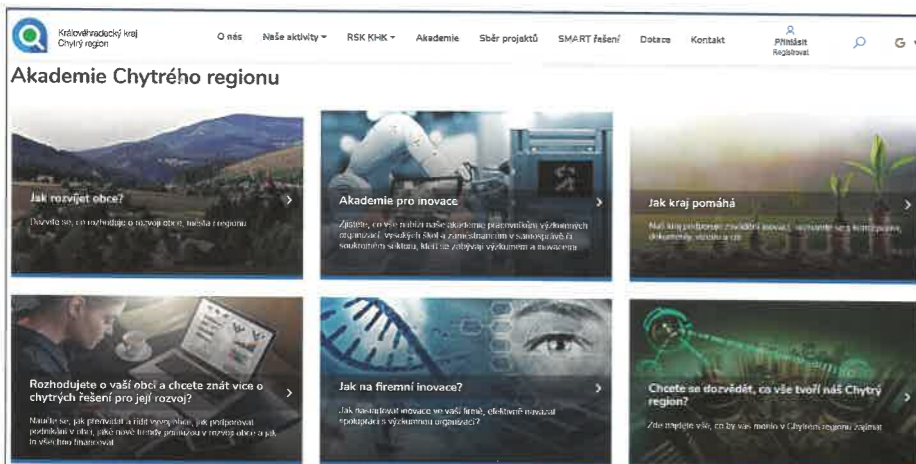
Královéhradecký kraj Chytrý region

O nás Naše aktivity RSK KHK Akademie Sběr projektů SMART řešení Dotace Kontakt Přihlásit Registrovat G

Akademie Chytrého regionu

Jak rozvíjet obce?

Dozvíte se, co rozhoduje o rozvoji obce, města i regionu

Akademie pro inovace

Zjistěte, co vše nabízí naše akademie pracovníkům výzkumných organizací, vysokých škol a zaměstnancům v soukromém či soukromém sektoru, kteří se zabývají výzkumem a inovacemi

Jak kraj pomáhá

Náš kraj podporuje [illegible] dokumenty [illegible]

Rozhodujete o vaší obci a chcete znát více o chytrých řešení pro její rozvoj?

Naučte se, jak prezentovat a řídit vývoj obce, jak podporovat podnikání v obci, jaké nové trendy promítnou v rozvoj obce a jak to všechno financovat

Jak na firemní inovace?

Jak nastartovat inovace ve vaší firmě, efektivně navázat spolupráci s výzkumnou organizací?

Chcete se dozvědět, co vše tvoří náš Chytrý region?

Zde najdete vše, co by vás mohlo v Chytrém regionu zajímat